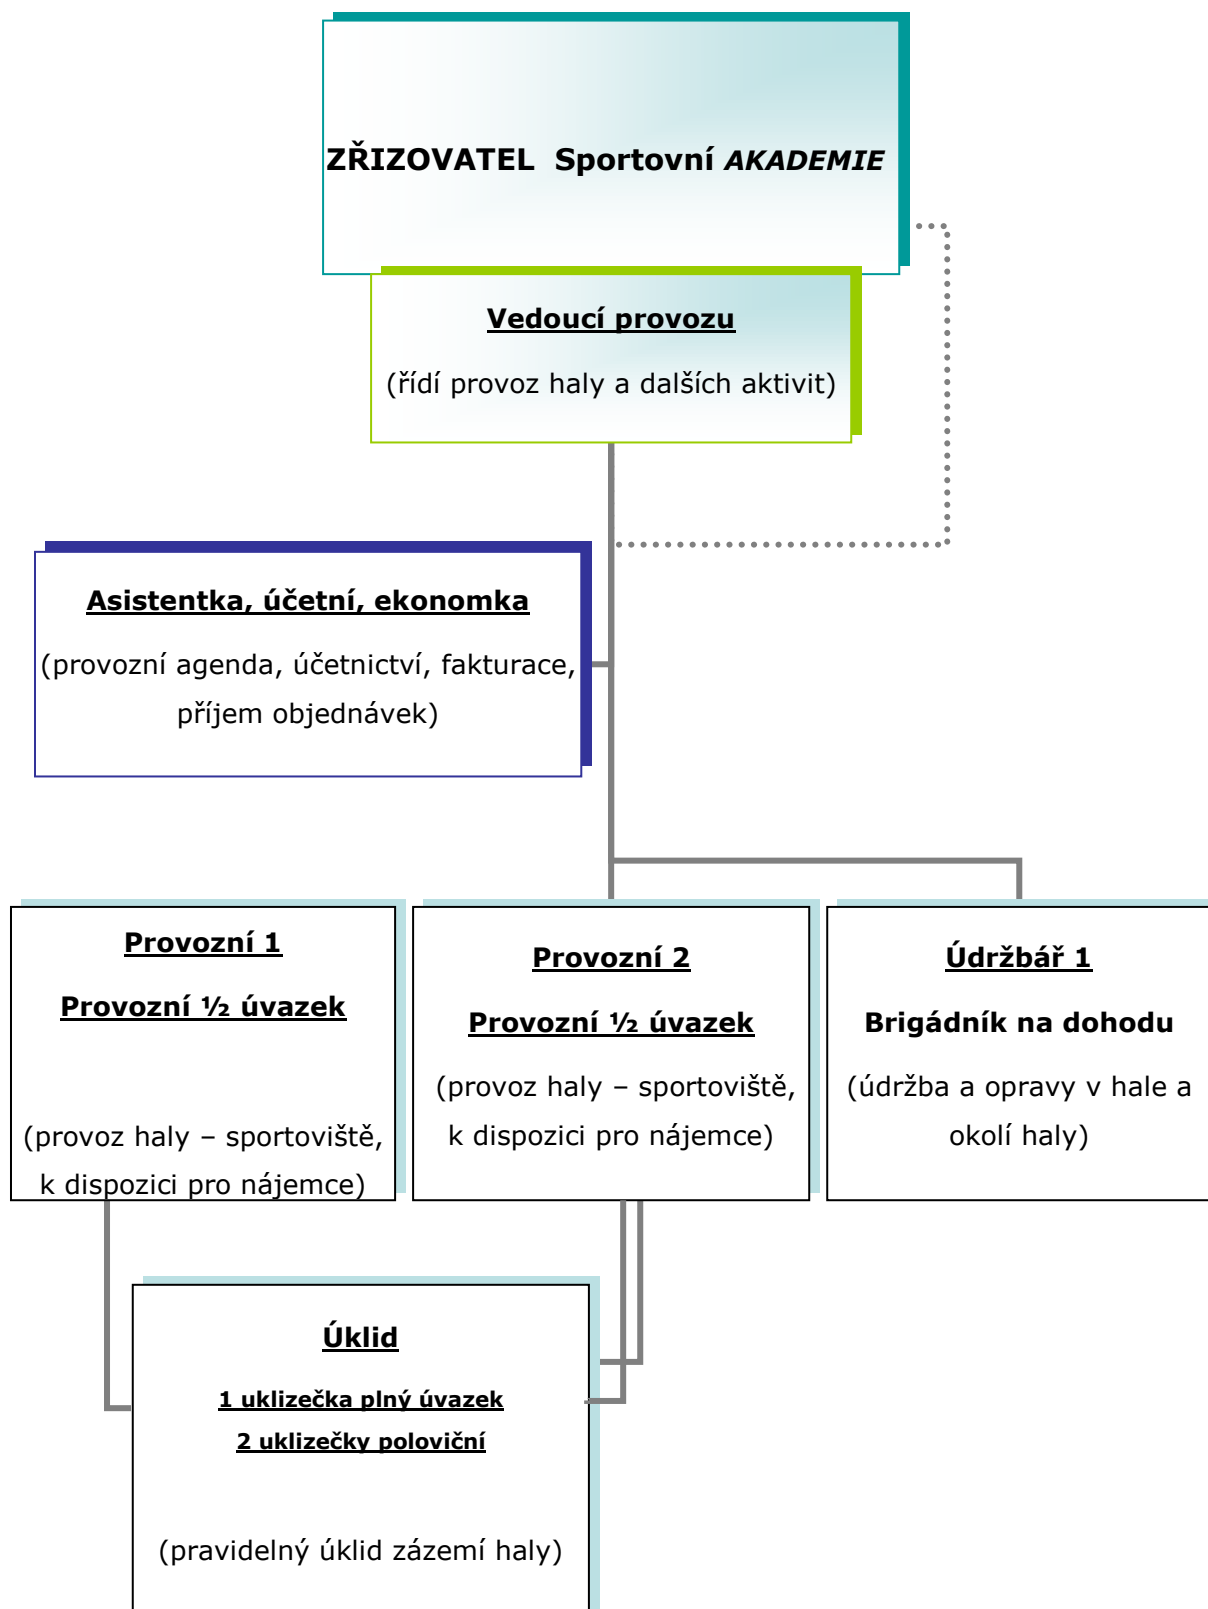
ZŘIZOVATEL Sportovní *AKADEMIE*

Vedoucí provozu

(řídí provoz haly a dalších aktivit)

Asistentka, účetní, ekonomka

(provozní agenda, účetnictví, fakturace, příjem objednávek)

Provozní 1

Provozní ½ úvazek

(provoz haly – sportoviště, k dispozici pro nájemce)

Provozní 2

Provozní ½ úvazek

(provoz haly – sportoviště, k dispozici pro nájemce)

Údržbář 1

Brigádník na dohodu

(údržba a opravy v hale a okolí haly)

Úklid

1 uklizečka plný úvazek

2 uklizečky poloviční

(pravidelný úklid zázemí haly)